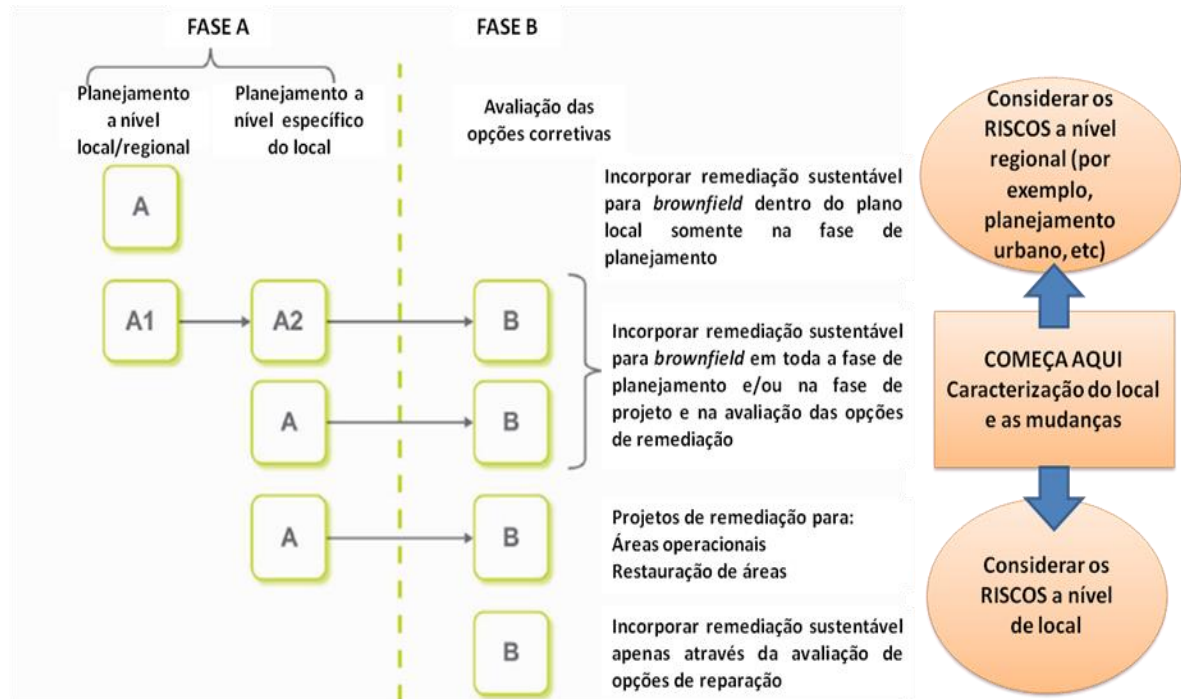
FASE A

FASE B

Planejamento a nível local/regional

Planejamento a nível específico do local

Avaliação das opções corretivas

A

A1

A2

B

A

B

A

B

B

Incorporar remediação sustentável para *brownfield* dentro do plano local somente na fase de planejamento

Incorporar remediação sustentável para *brownfield* em toda a fase de planejamento e/ou na fase de projeto e na avaliação das opções de remediação

Projetos de remediação para:
Áreas operacionais
Restauração de áreas

Incorporar remediação sustentável apenas através da avaliação de opções de reparação

Considerar os RISCOS a nível regional (por exemplo, planejamento urbano, etc)

COMEÇA AQUI
Caracterização do local e as mudanças

Considerar os RISCOS a nível de local